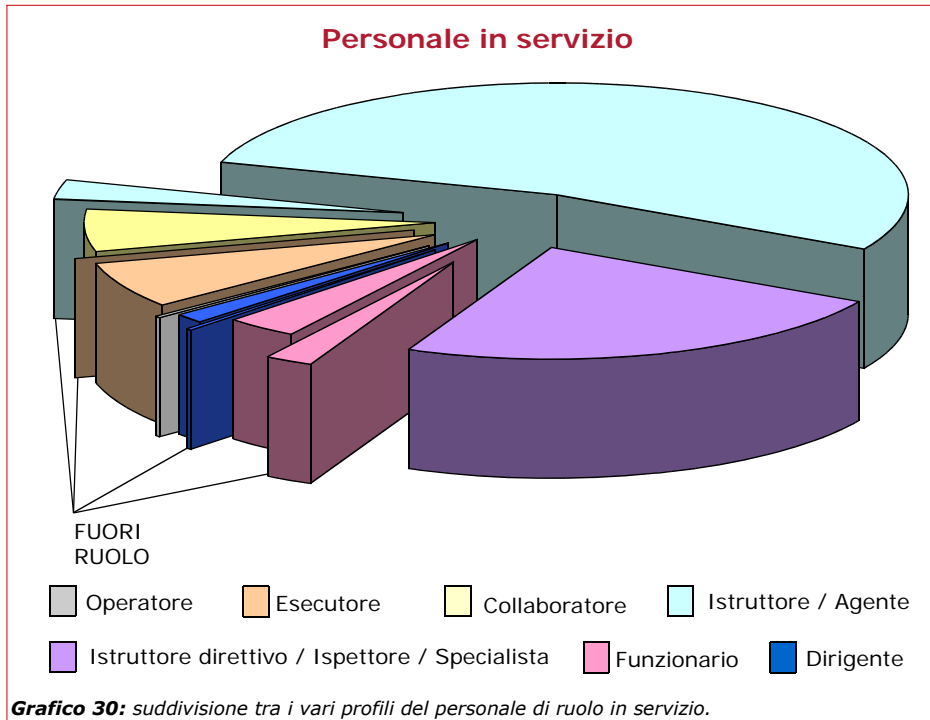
Personale in servizio

FUORI RUOLO

Operatore
Esecutore
Collaboratore
Istruttore / Agente
Istruttore direttivo / Ispettore / Specialista
Funzionario
Dirigente

***Grafico 30:*** *suddivisione tra i vari profili del personale di ruolo in servizio.*